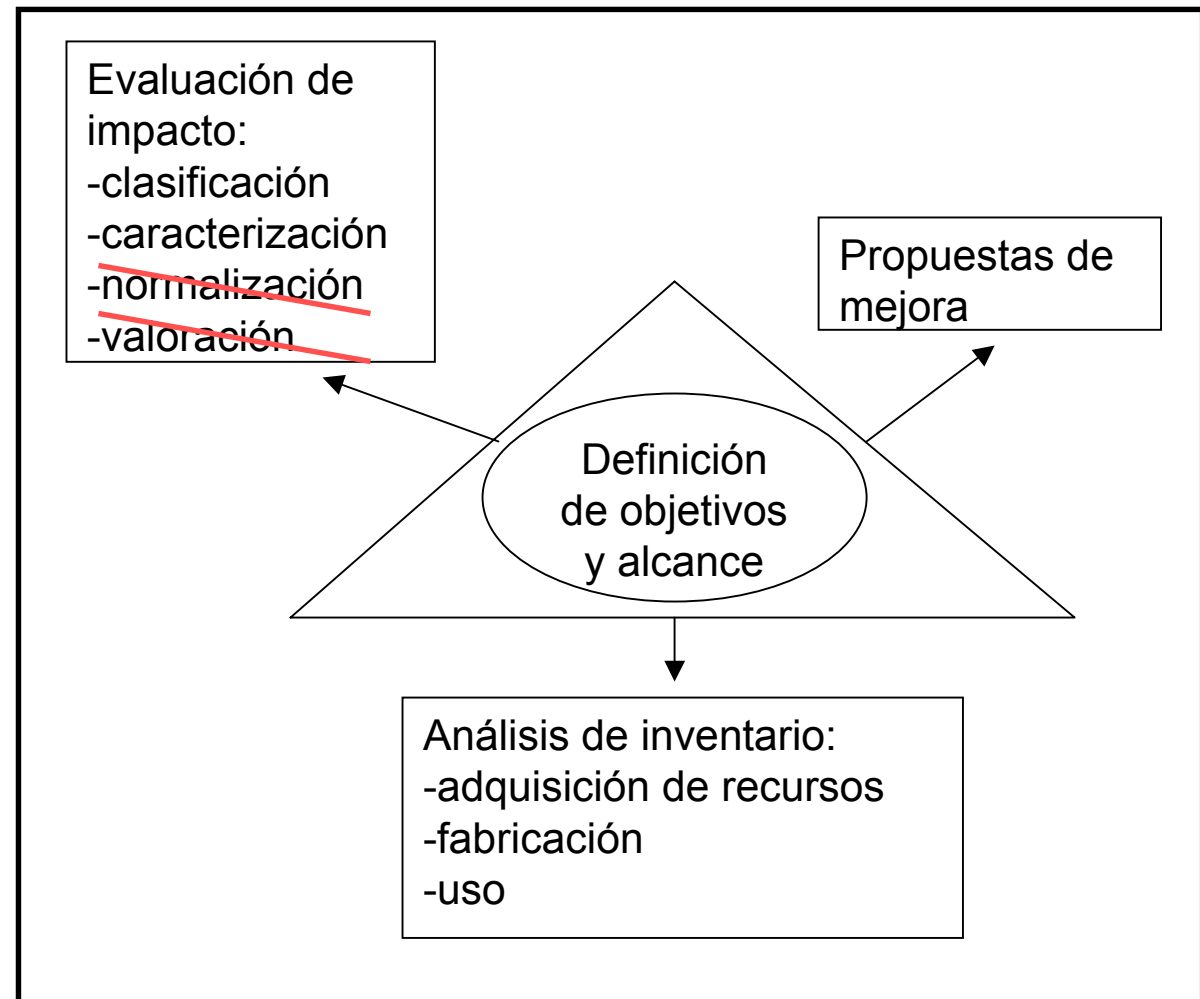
Evaluación de impacto:
-clasificación
-caracterización
-normalización
-valoración

Propuestas de mejora

Definición de objetivos y alcance

Análisis de inventario:
-adquisición de recursos
-fabricación
-uso